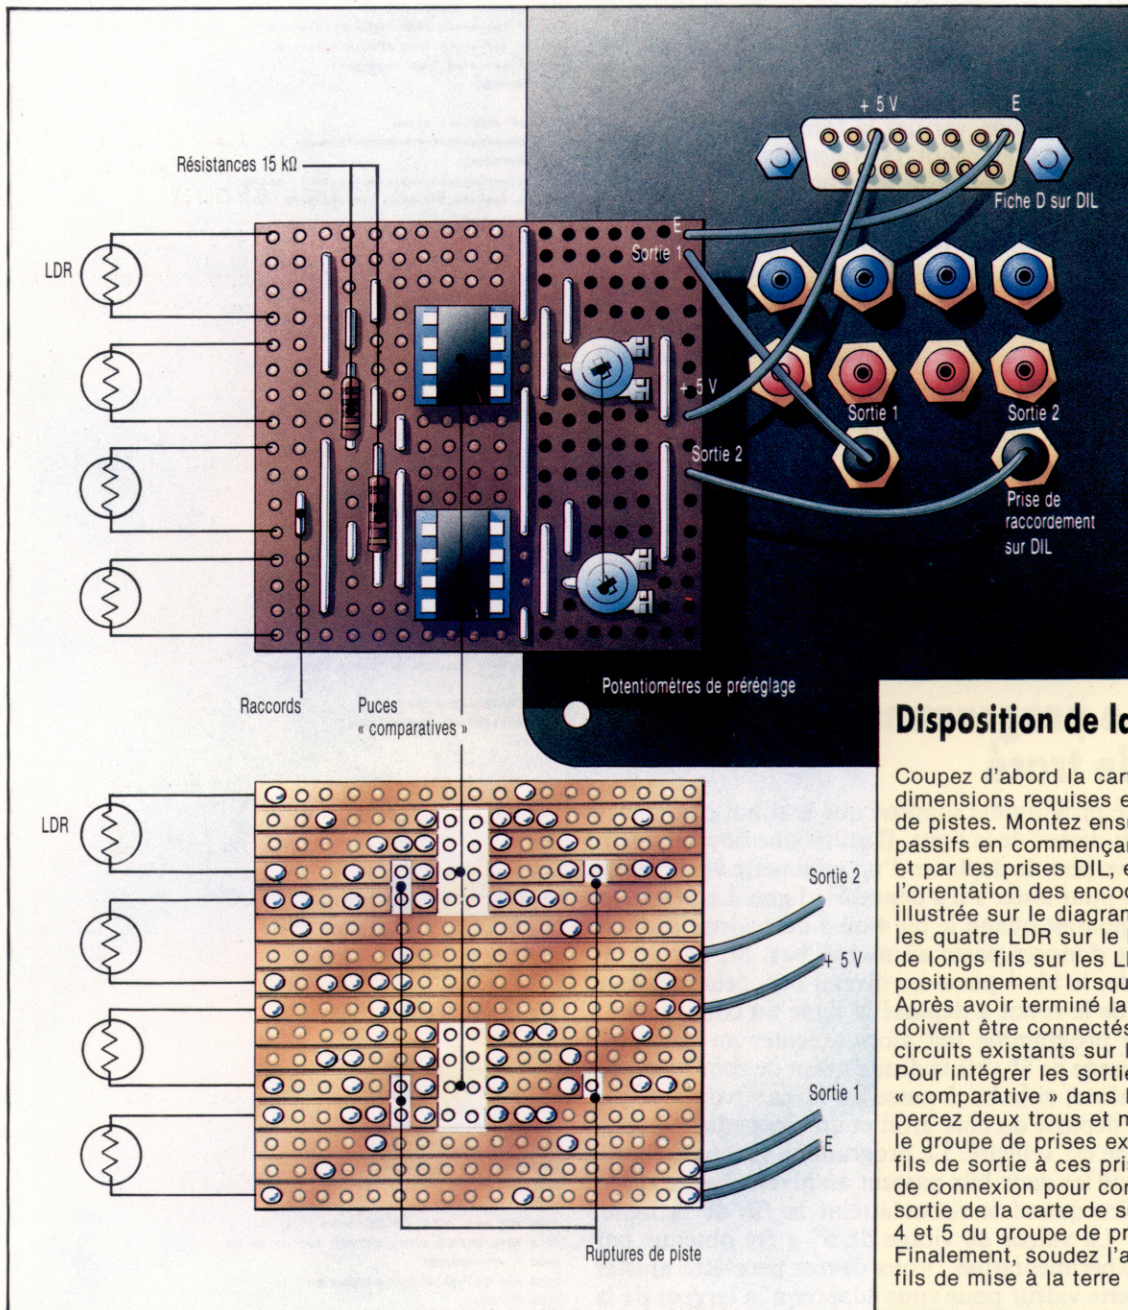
+ 5 V

E

Fiche D sur DIL

Résistances 15 kΩ

LDR

E

Sortie 1

+ 5 V

Sortie 2

Sortie 1

Sortie 2

Prise de raccordement sur DIL

Raccords

Puces « comparatives »

Potentiomètres de préréglage

LDR

Sortie 2

+ 5 V

Sortie 1

E

Ruptures de piste

Disposition de la

Coupez d'abord la car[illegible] dimensions requises e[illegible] de pistes. Montez ensu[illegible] passifs en commença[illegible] et par les prises DIL, e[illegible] l'orientation des enco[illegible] illustrée sur le diagram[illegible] les quatre LDR sur le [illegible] de longs fils sur les L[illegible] positionnement lorsqu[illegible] Après avoir terminé la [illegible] doivent être connectés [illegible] circuits existants sur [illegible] Pour intégrer les sortie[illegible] « comparative » dans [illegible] percez deux trous et m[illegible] le groupe de prises ex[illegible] fils de sortie à ces pri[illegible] de connexion pour con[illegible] sortie de la carte de s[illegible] 4 et 5 du groupe de pr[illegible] Finalement, soudez l'a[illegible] fils de mise à la terre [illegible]